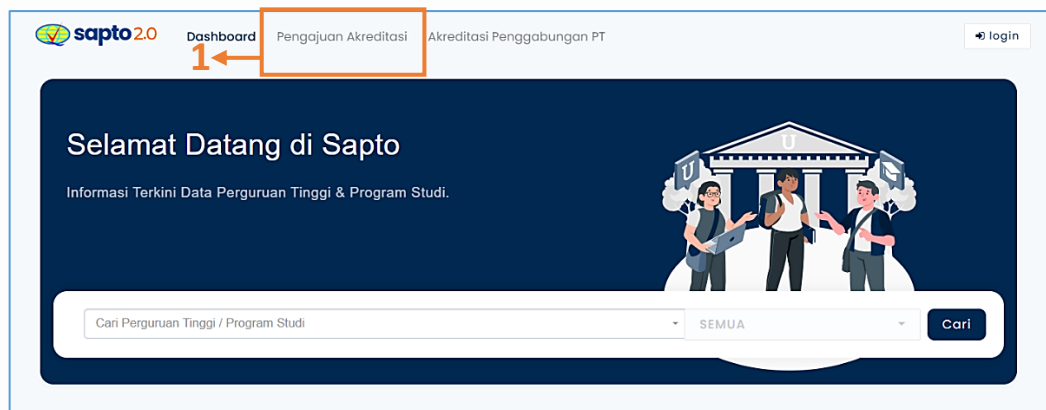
sapto 2.0 Dashboard Pengajuan Akreditasi Akreditasi Penggabungan PT login

1

Selamat Datang di Sapto

Informasi Terkini Data Perguruan Tinggi & Program Studi.

U

U

Cari Perguruan Tinggi / Program Studi

SEMUA

Cari